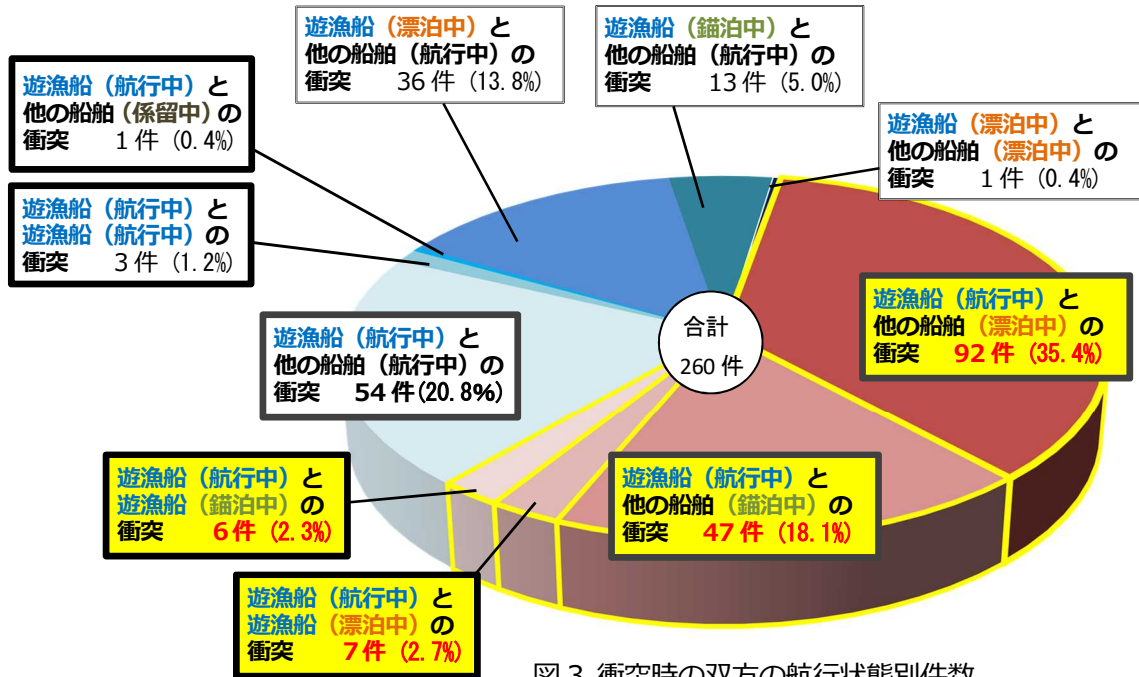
遊漁船（漂泊中）と
他の船舶（航行中）の
衝突　36 件（13.8%）

遊漁船（錨泊中）と
他の船舶（航行中）の
衝突　13 件（5.0%）

遊漁船（航行中）と
他の船舶（係留中）の
衝突　1 件（0.4%）

遊漁船（漂泊中）と
他の船舶（漂泊中）の
衝突　1 件（0.4%）

遊漁船（航行中）と
遊漁船（航行中）の
衝突　3 件（1.2%）

遊漁船（航行中）と
他の船舶（漂泊中）の
衝突　92 件（35.4%）

合計
260 件

遊漁船（航行中）と
他の船舶（航行中）の
衝突　54 件(20.8%)

遊漁船（航行中）と
遊漁船（錨泊中）の
衝突　6 件（2.3%）

遊漁船（航行中）と
他の船舶（錨泊中）の
衝突　47 件（18.1%）

遊漁船（航行中）と
遊漁船（漂泊中）の
衝突　7 件（2.7%）

図 3 衝突時の双方の航行状態別件数